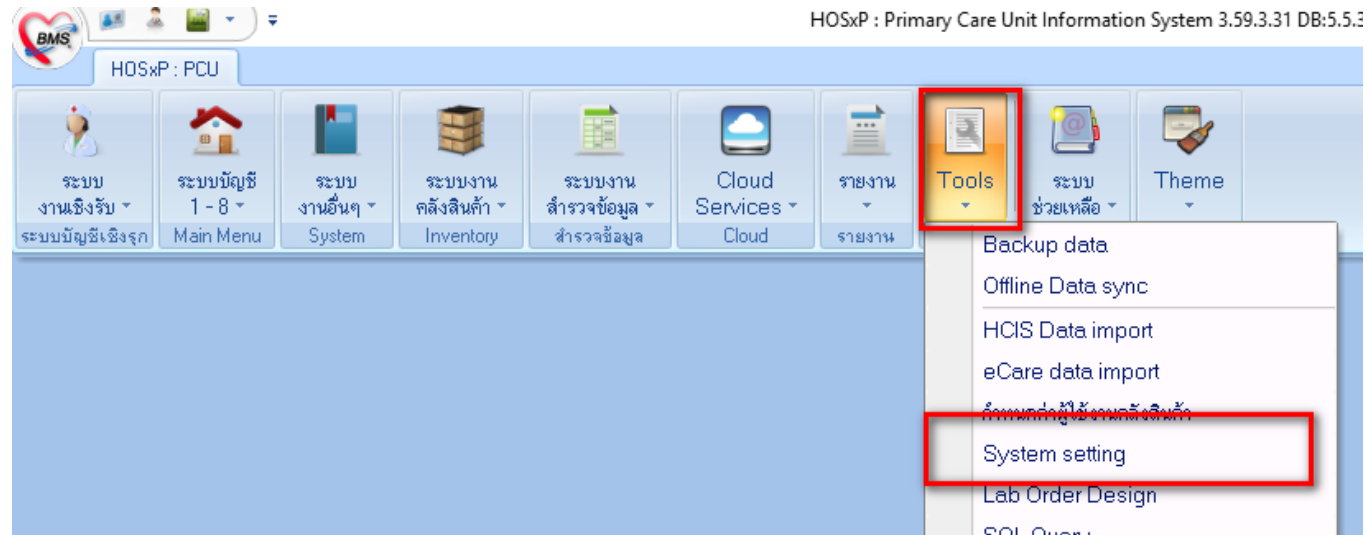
BMS

HOSxP : Primary Care Unit Information System 3.59.3.31 DB:5.5.3

HOSxP : PCU

ระบบ งานเชิงรับ
ระบบบัญชีเชิงรุก

ระบบบัญชี 1 - 8
Main Menu

ระบบ งานอื่นๆ
System

ระบบงาน คลังสินค้า
Inventory

ระบบงาน สำรวจข้อมูล
สำรวจข้อมูล

Cloud Services
Cloud

รายงาน
รายงาน

Tools

ระบบ ช่วยเหลือ

Theme

Backup data
Offline Data sync
HCIS Data import
eCare data import
กำหนดค่าผู้ใช้งานคลังสินค้า
System setting
Lab Order Design
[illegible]